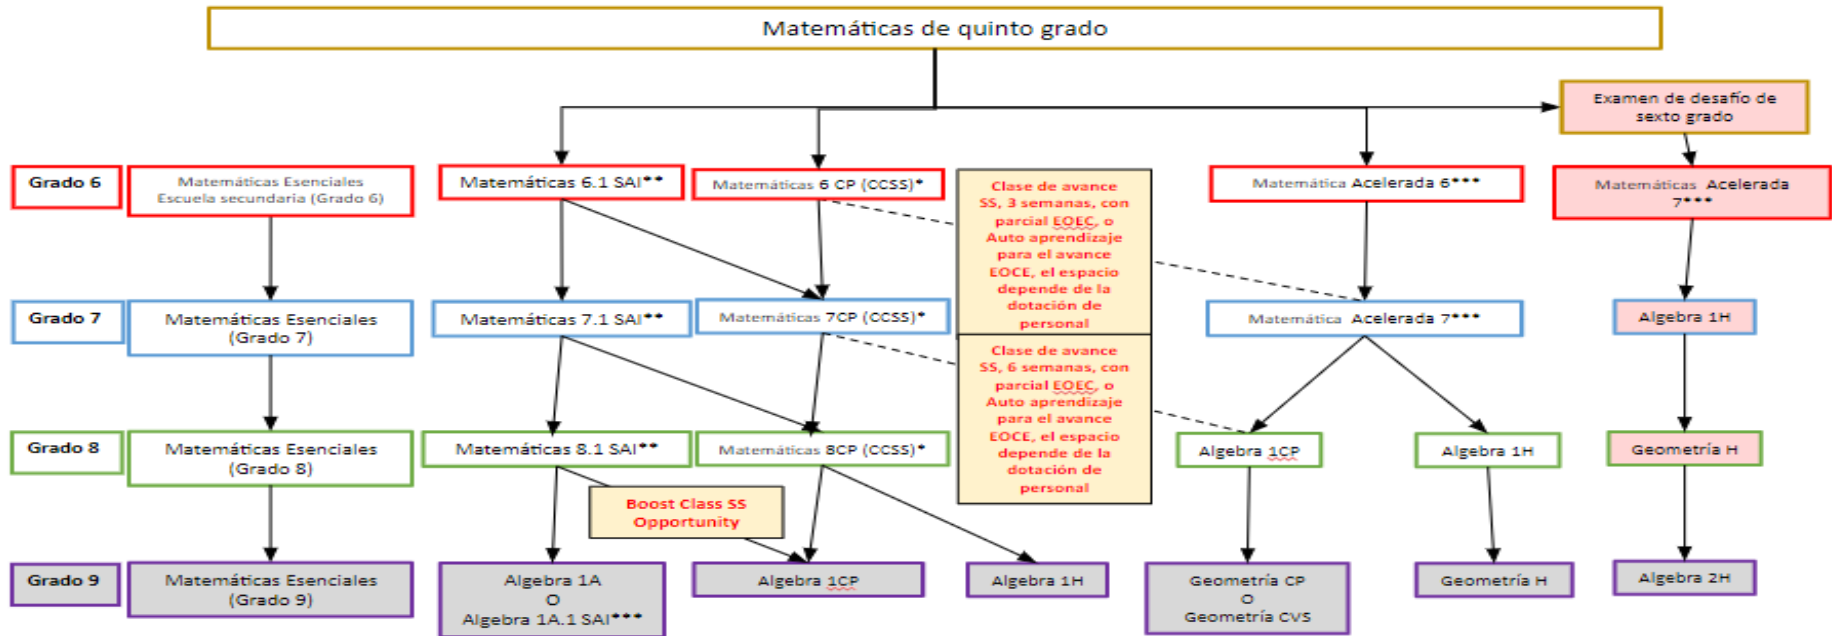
Matemáticas de quinto grado

Examen de desafío de sexto grado

Grado 6

Matemáticas Esenciales Escuela secundaria (Grado 6)

Matemáticas 6.1 SAI**

Matemáticas 6 CP (CCSS)*

Clase de avance SS, 3 semanas, con parcial EOEC, o Auto aprendizaje para el avance EOCE, el espacio depende de la dotación de personal

Matemática Acelerada 6***

Matemáticas Acelerada 7***

Grado 7

Matemáticas Esenciales (Grado 7)

Matemáticas 7.1 SAI**

Matemáticas 7CP (CCSS)*

Matemática Acelerada 7***

Algebra 1H

Clase de avance SS, 6 semanas, con parcial EOEC, o Auto aprendizaje para el avance EOCE, el espacio depende de la dotación de personal

Grado 8

Matemáticas Esenciales (Grado 8)

Matemáticas 8.1 SAI**

Matemáticas 8CP (CCSS)*

Algebra 1CP

Algebra 1H

Geometría H

Boost Class SS Opportunity

Grado 9

Matemáticas Esenciales (Grado 9)

Algebra 1A
O
Algebra 1A.1 SAI***

Algebra 1CP

Algebra 1H

Geometría CP
O
Geometría CVS

Geometría H

Algebra 2H